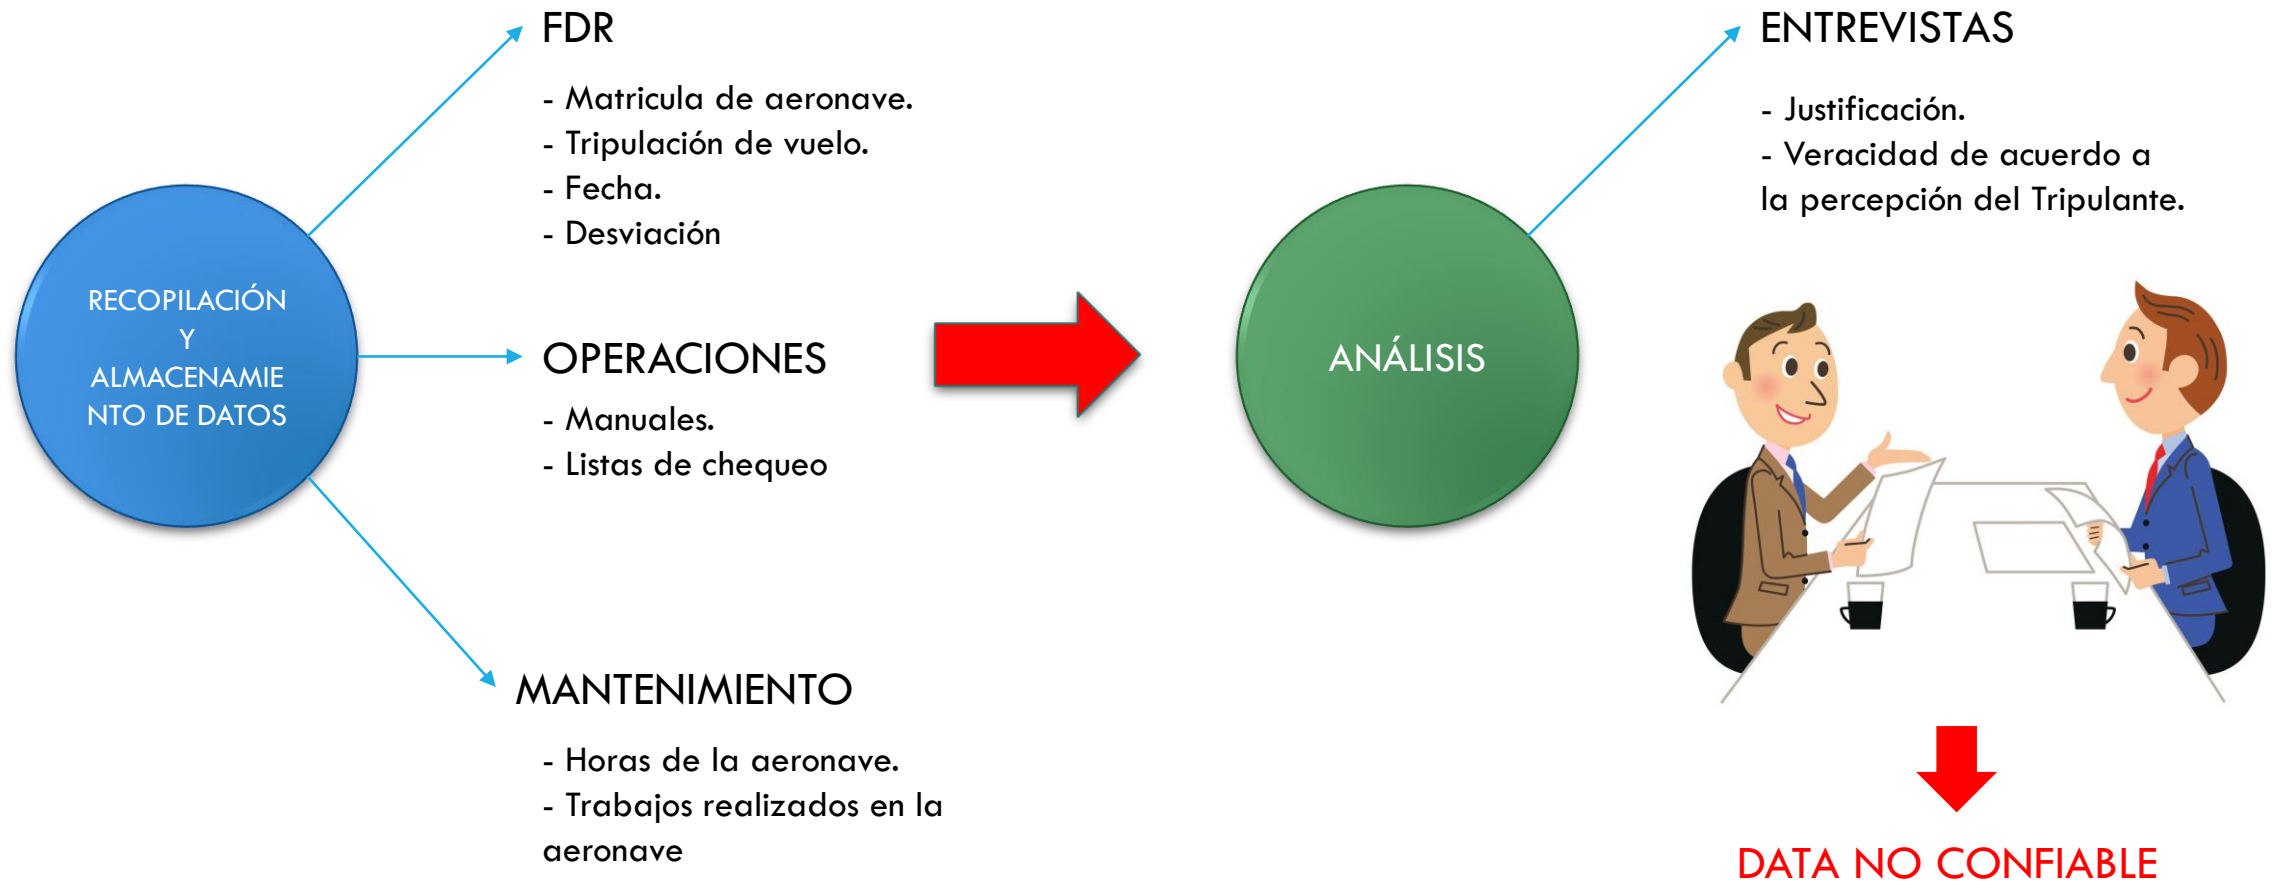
RECOPILACIÓN Y ALMACENAMIENTO DE DATOS

FDR

- Matricula de aeronave.
- Tripulación de vuelo.
- Fecha.
- Desviación

OPERACIONES

- Manuales.
- Listas de chequeo

MANTENIMIENTO

- Horas de la aeronave.
- Trabajos realizados en la aeronave

ANÁLISIS

ENTREVISTAS

- Justificación.
- Veracidad de acuerdo a la percepción del Tripulante.

DATA NO CONFIABLE